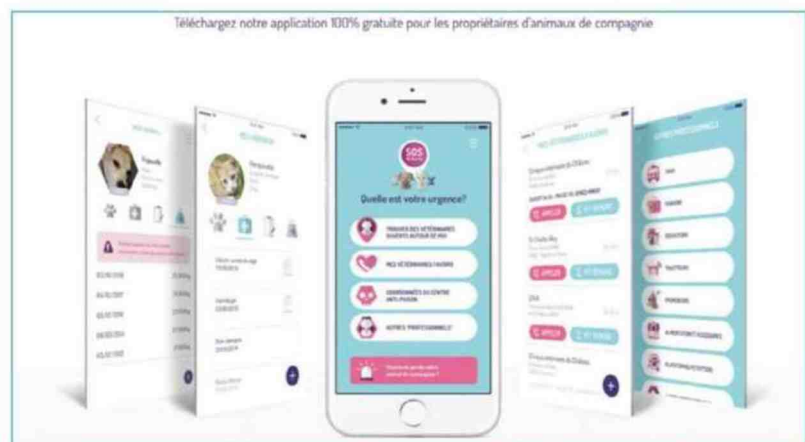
Téléchargez notre application 100% gratuite pour les propriétaires d'animaux de compagnie

SOS

Quelle est votre urgence?

TROUVER DES VÉTÉRINAIRES OUVERTS AUTOUR DE MOI

MES VÉTÉRINAIRES FAVORIS

COORDONNÉES DU CENTRE ANTI-POISON

AUTRES PROFESSIONNELS

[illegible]

MES VÉTÉRINAIRES FAVORIS

APPELER

ITINÉRAIRE

APPELER

ITINÉRAIRE

APPELER

ITINÉRAIRE

AUTRES PROFESSIONNELS

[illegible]